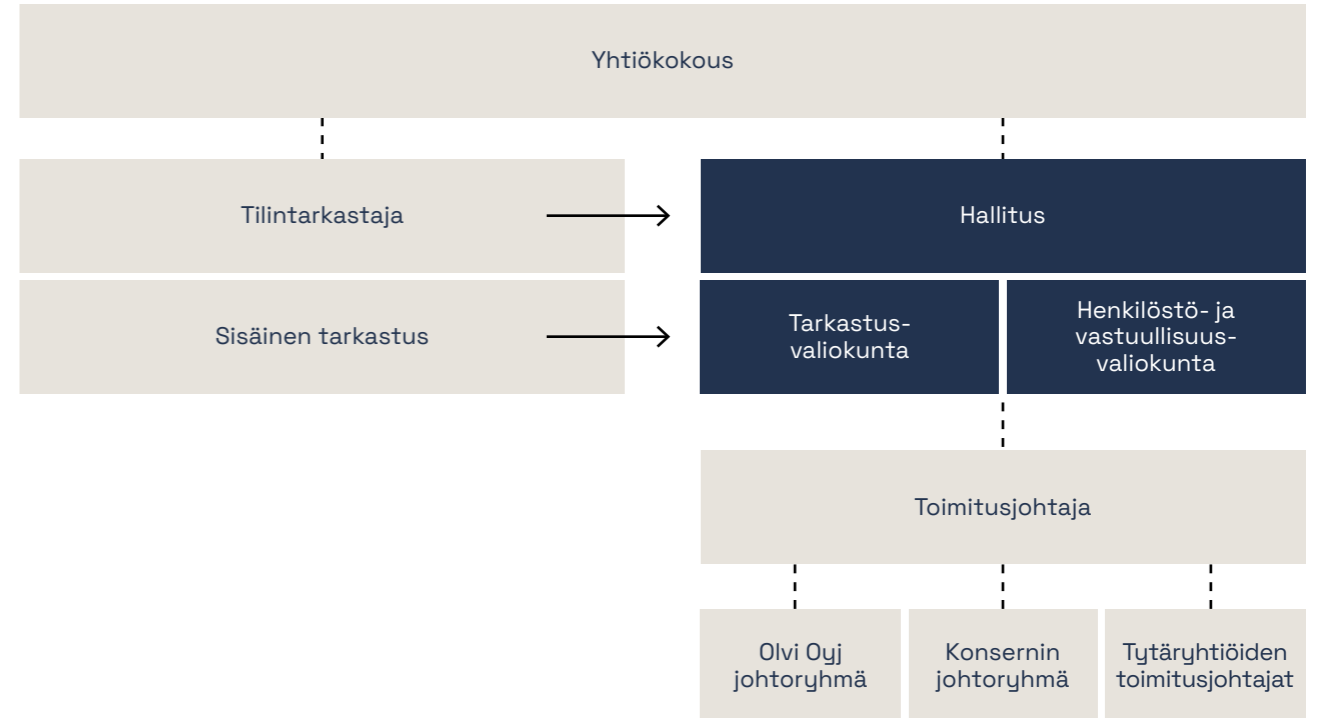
Yhtiökokous

Tilintarkastaja

Hallitus

Sisäinen tarkastus

Tarkastusvaliokunta

Henkilöstö- ja vastuullisuusvaliokunta

Toimitusjohtaja

Olvi Oyj johtoryhmä

Konsernin johtoryhmä

Tytäryhtiöiden toimitusjohtajat